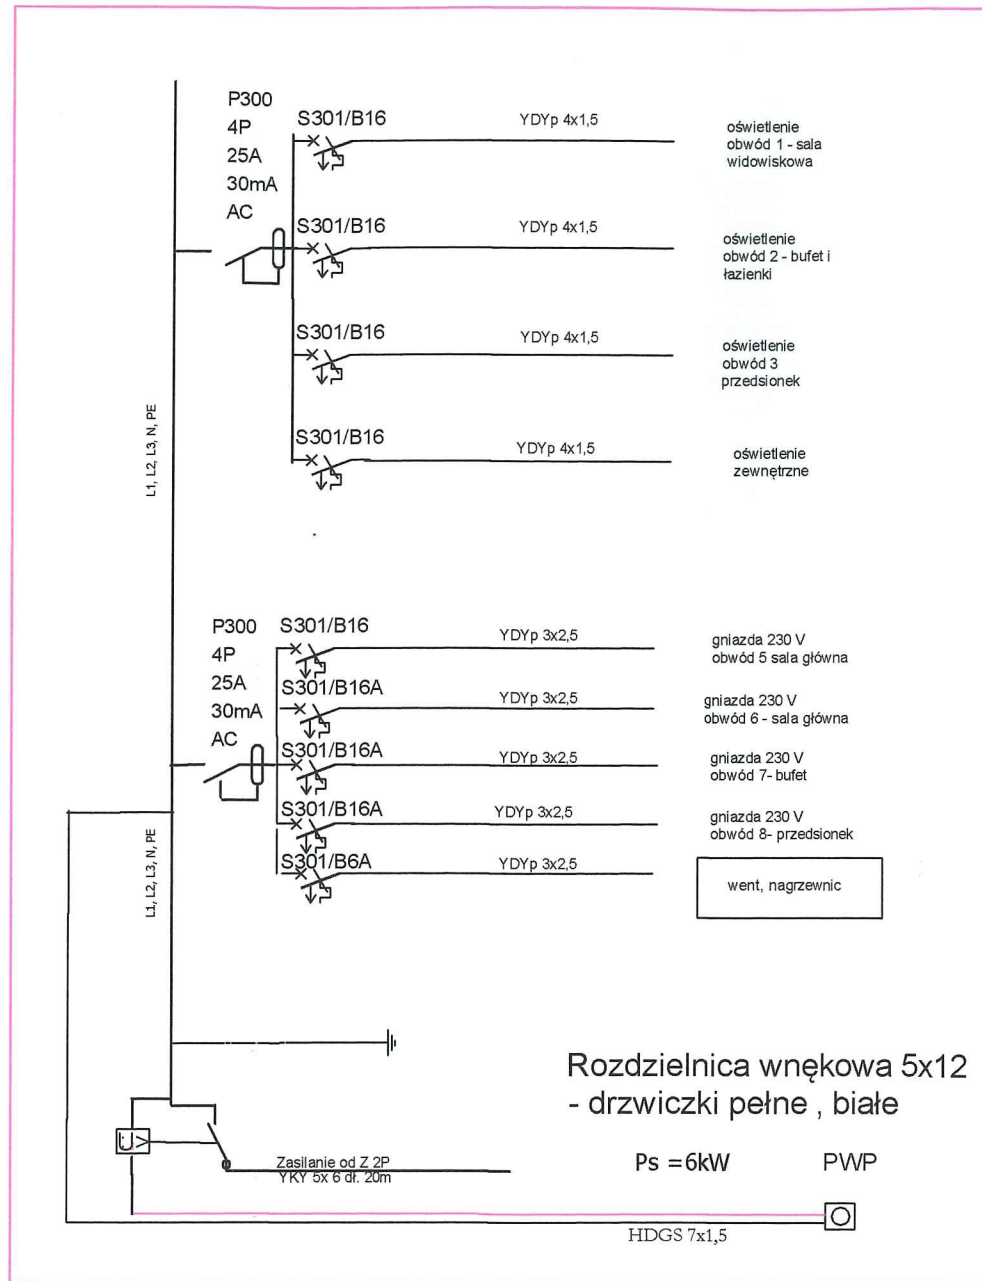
P300
4P
25A
30mA
AC

S301/B16
YDYp 4x1,5
oświetlenie
obwód 1 - sala
widowiskowa

S301/B16
YDYp 4x1,5
oświetlenie
obwód 2 - bufet i
łazienki

S301/B16
YDYp 4x1,5
oświetlenie
obwód 3
przedsionek

S301/B16
YDYp 4x1,5
oświetlenie
zewnętrzne

L1, L2, L3, N, PE

P300
4P
25A
30mA
AC

S301/B16
YDYp 3x2,5
gniazda 230 V
obwód 5 sala główna

S301/B16A
YDYp 3x2,5
gniazda 230 V
obwód 6 - sala główna

S301/B16A
YDYp 3x2,5
gniazda 230 V
obwód 7- bufet

S301/B16A
YDYp 3x2,5
gniazda 230 V
obwód 8- przedsionek

S301/B6A
YDYp 3x2,5
went, nagrzewnic

L1, L2, L3, N, PE

Rozdzielnica wnękowa 5x12
- drzwiczki pełne , białe

Zasilanie od Z 2P
YKY 5x 6 dł. 20m

Ps =6kW
PWP

HDGS 7x1,5